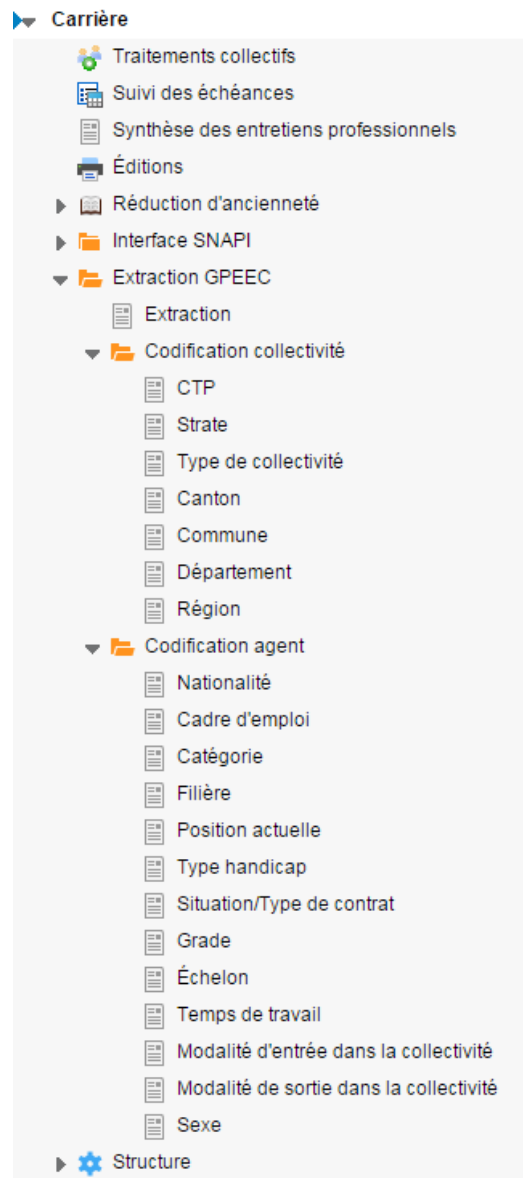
Carrière
Traitements collectifs
Suivi des échéances
Synthèse des entretiens professionnels
Éditions
Réduction d'ancienneté
Interface SNAPI
Extraction GPEEC
Extraction
Codification collectivité
CTP
Strate
Type de collectivité
Canton
Commune
Département
Région
Codification agent
Nationalité
Cadre d'emploi
Catégorie
Filière
Position actuelle
Type handicap
Situation/Type de contrat
Grade
Échelon
Temps de travail
Modalité d'entrée dans la collectivité
Modalité de sortie dans la collectivité
Sexe
Structure